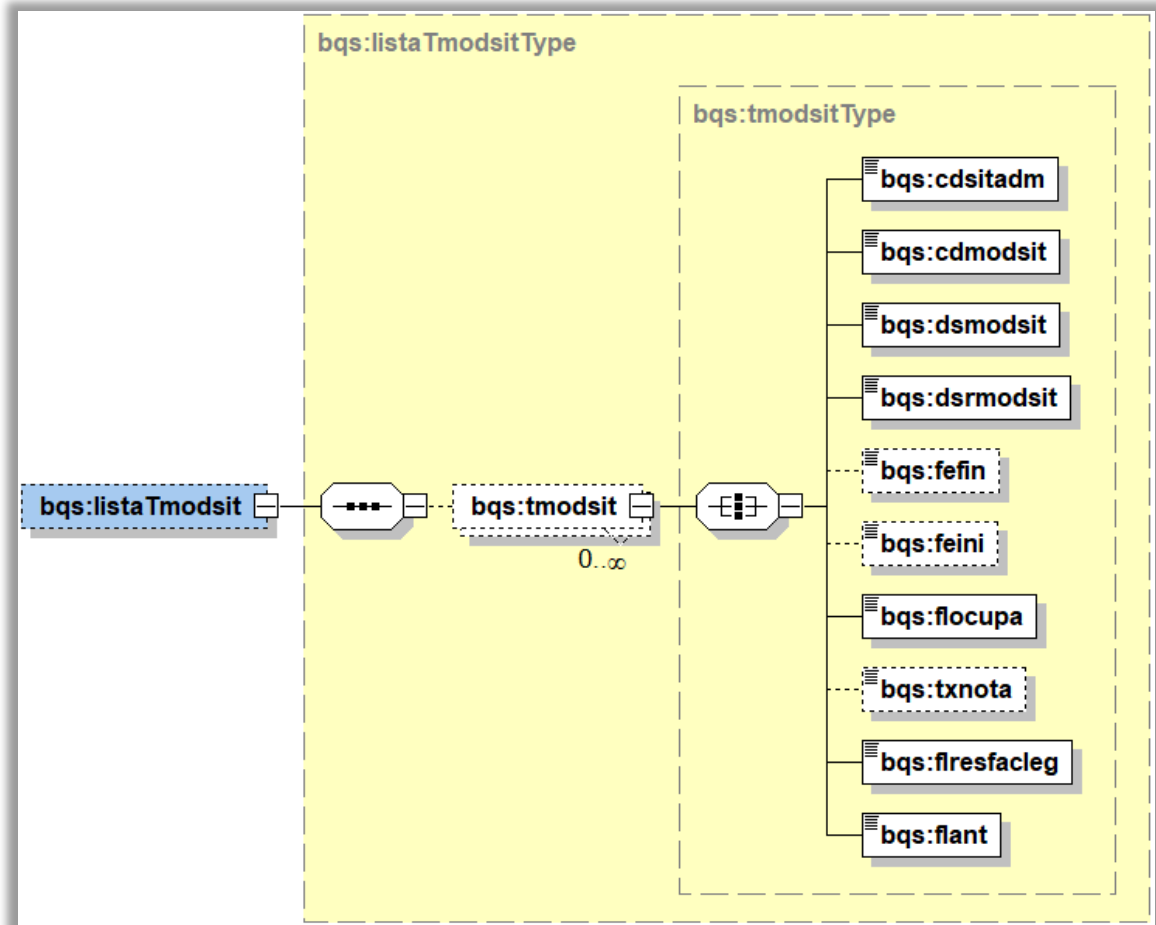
bqs:listaTmodsitType

bqs:tmodsitType

bqs:listaTmodsit

bqs:tmodsit

0..∞

bqs:cdsitadm

bqs:cdmodsit

bqs:dsmodsit

bqs:dsrmodsit

bqs:fefin

bqs:feini

bqs:flocupa

bqs:txnota

bqs:flresfacleg

bqs:flant